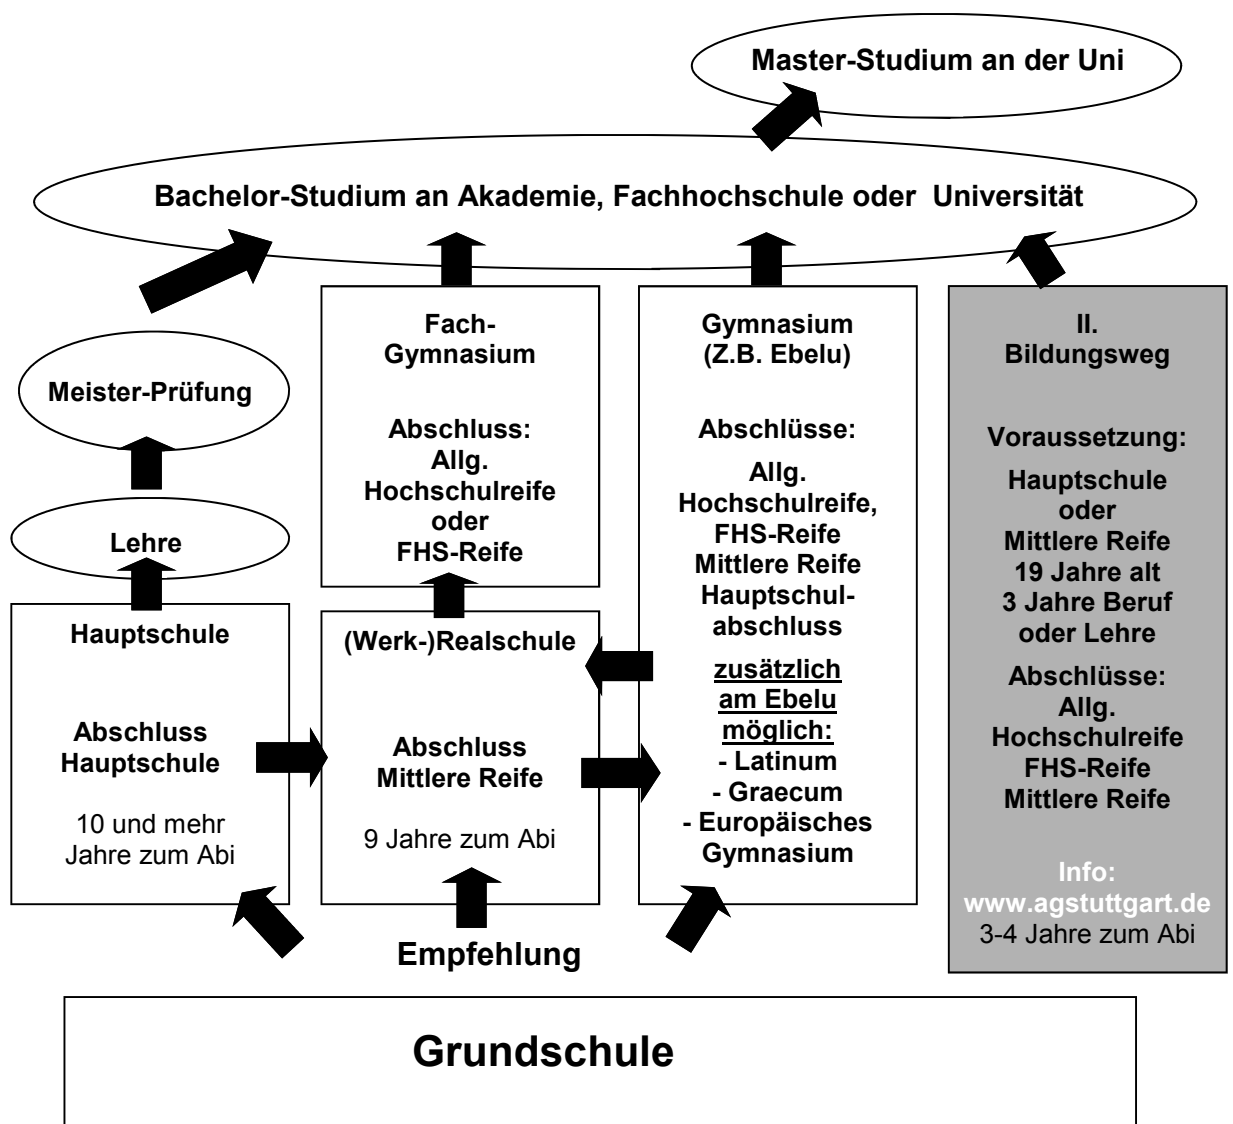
Master-Studium an der Uni

Bachelor-Studium an Akademie, Fachhochschule oder Universität

Meister-Prüfung

Lehre

Hauptschule

Abschluss Hauptschule

10 und mehr Jahre zum Abi

Fach-Gymnasium

Abschluss: Allg. Hochschulreife oder FHS-Reife

(Werk-)Realschule

Abschluss Mittlere Reife

9 Jahre zum Abi

Gymnasium (Z.B. Ebelu)

Abschlüsse:

Allg. Hochschulreife, FHS-Reife Mittlere Reife Hauptschulabschluss

zusätzlich am Ebelu möglich:
- Latinum
- Graecum
- Europäisches Gymnasium

II. Bildungsweg

Voraussetzung:

Hauptschule oder Mittlere Reife 19 Jahre alt 3 Jahre Beruf oder Lehre

Abschlüsse: Allg. Hochschulreife FHS-Reife Mittlere Reife

Info: www.agstuttgart.de
3-4 Jahre zum Abi

Empfehlung

Grundschule